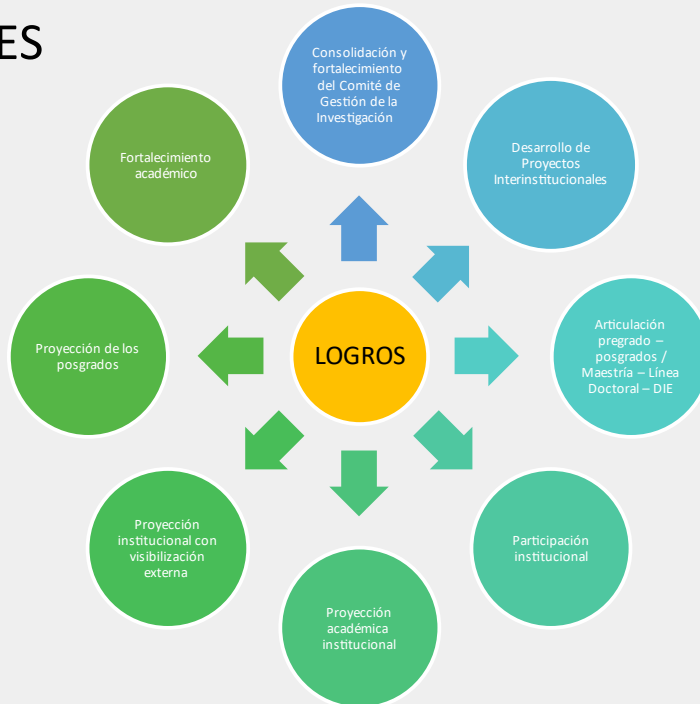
ES

Consolidación y fortalecimiento del Comité de Gestión de la Investigación

Desarrollo de Proyectos Interinstitucionales

Articulación pregrado – posgrados / Maestría – Línea Doctoral – DIE

Participación institucional

Proyección académica institucional

Proyección institucional con visibilización externa

Proyección de los posgrados

Fortalecimiento académico

LOGROS